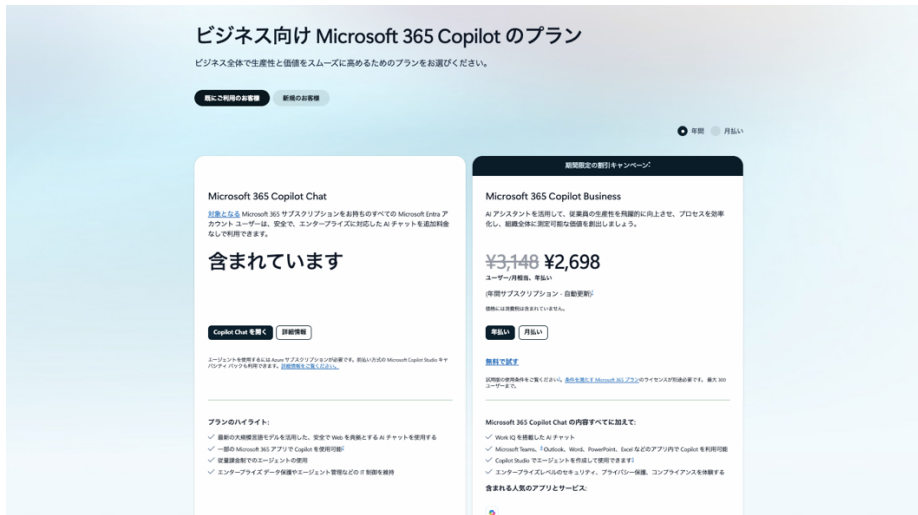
ビジネス向け Microsoft 365 Copilot のプラン

ビジネス全体で生産性と価値をスムーズに高めるためのプランをお選びください。

既にご利用のお客様　新規のお客様

年間　月払い

Microsoft 365 Copilot Chat

対象となる Microsoft 365 サブスクリプションをお持ちのすべての Microsoft Entra アカウント ユーザーは、安全で、エンタープライズに対応した AI チャットを追加料金なしで利用できます。

含まれています

Copilot Chat を開く　詳細情報

エージェントを使用するには Azure サブスクリプションが必要です。従量課金方式の Microsoft Copilot Studio キャパシティ パックも利用できます。詳細情報をご覧ください。

プランのハイライト:

最新の大規模言語モデルを活用した、安全で Web を典拠とする AI チャットを使用する

一部の Microsoft 365 アプリで Copilot を使用可能

従量課金制でのエージェントの使用

エンタープライズ データ保護やエージェント管理などの IT 制御を維持

期間限定の割引キャンペーン

Microsoft 365 Copilot Business

AI アシスタントを活用して、従業員の生産性を飛躍的に向上させ、プロセスを効率化し、組織全体に測定可能な価値を創出しましょう。

¥3,148 ¥2,698

ユーザー/月相当、年払い

(年間サブスクリプション - 自動更新)

価格には消費税は含まれていません。

年払い　月払い

無料で試す

試用版の使用条件をご覧ください。条件を満たす Microsoft 365 プランのライセンスが別途必要です。最大 300 ユーザーまで。

Microsoft 365 Copilot Chat の内容すべてに加えて:

Work IQ を搭載した AI チャット

Microsoft Teams、Outlook、Word、PowerPoint、Excel などのアプリ内で Copilot を利用可能

Copilot Studio でエージェントを作成して使用できます

エンタープライズレベルのセキュリティ、プライバシー保護、コンプライアンスを体験する

含まれる人気のアプリとサービス: